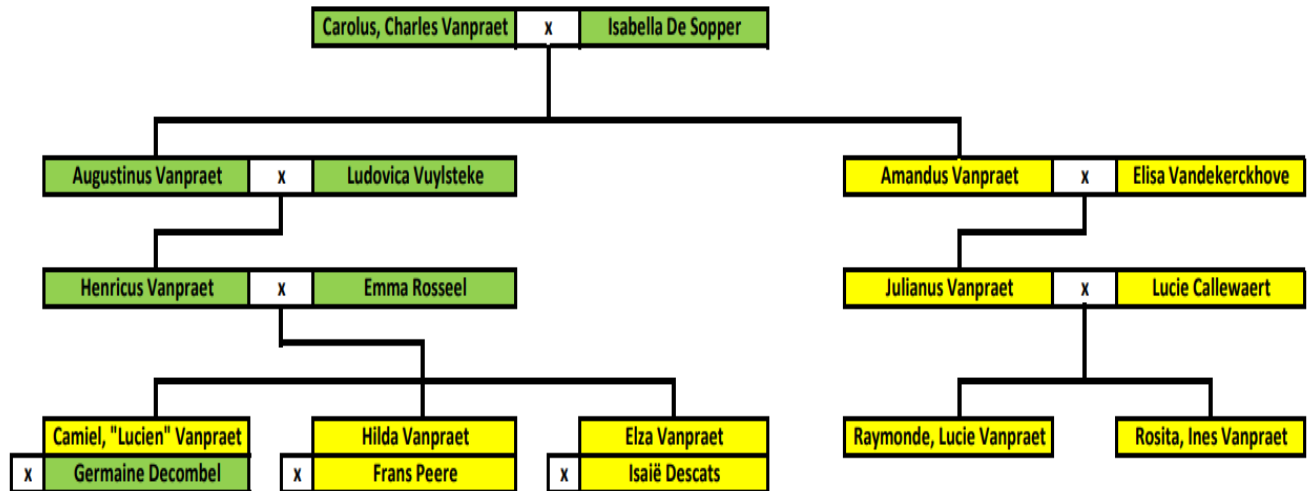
Carolus, Charles Vanpraet x Isabella De Sopper

Augustinus Vanpraet x Ludovica Vuylsteke

Amandus Vanpraet x Elisa Vandekerckhove

Henricus Vanpraet x Emma Rosseel

Julianus Vanpraet x Lucie Callewaert

Camiel, "Lucien" Vanpraet
x Germaine Decombel

Hilda Vanpraet
x Frans Peere

Elza Vanpraet
x Isaië Descats

Raymonde, Lucie Vanpraet

Rosita, Ines Vanpraet